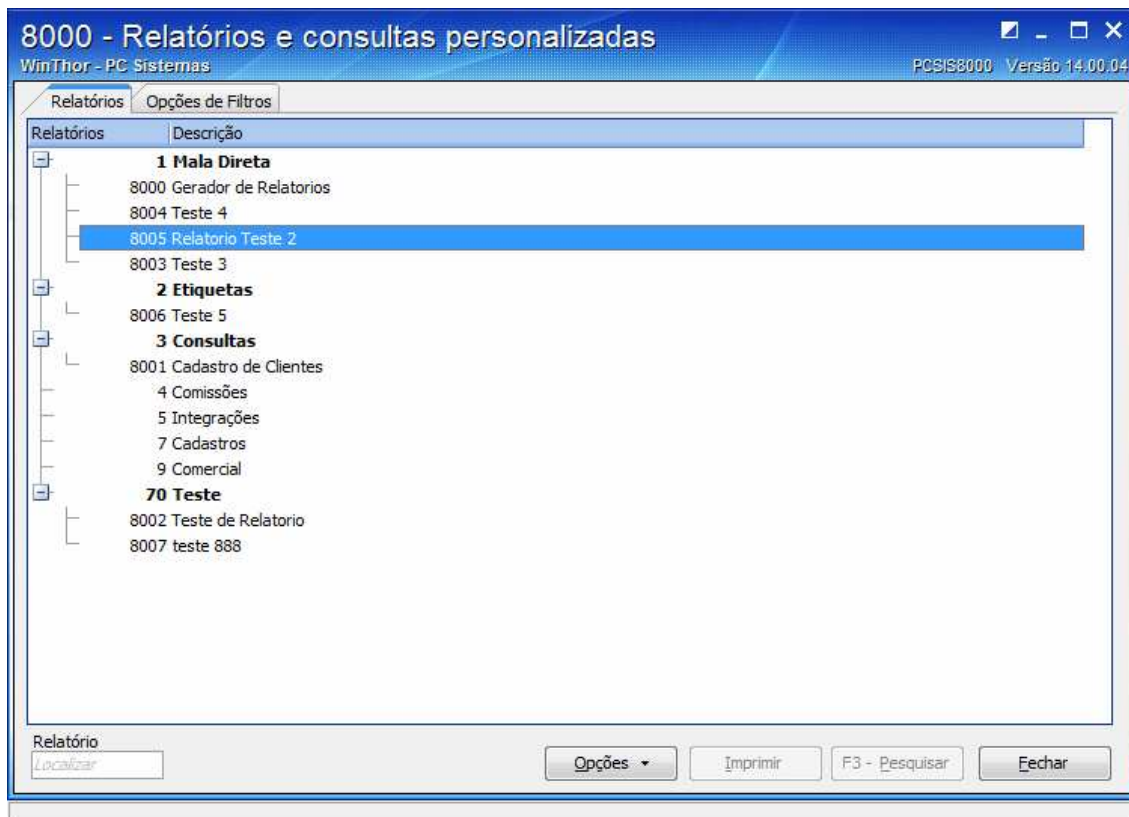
8000 - Relatórios e consultas personalizadas
WinThor - PC Sistemas
PCSIS8000 Versão 14.00.04

Relatórios | Opções de Filtros

| Relatórios | Descrição |
|---|---|
| | 1 Mala Direta |
| | 8000 Gerador de Relatorios |
| | 8004 Teste 4 |
| | 8005 Relatorio Teste 2 |
| | 8003 Teste 3 |
| | 2 Etiquetas |
| | 8006 Teste 5 |
| | 3 Consultas |
| | 8001 Cadastro de Clientes |
| | 4 Comissões |
| | 5 Integrações |
| | 7 Cadastros |
| | 9 Comercial |
| | 70 Teste |
| | 8002 Teste de Relatorio |
| | 8007 teste 888 |

Relatório
Localizar

Opções ▾ | Imprimir | F3 - Pesquisar | Fechar